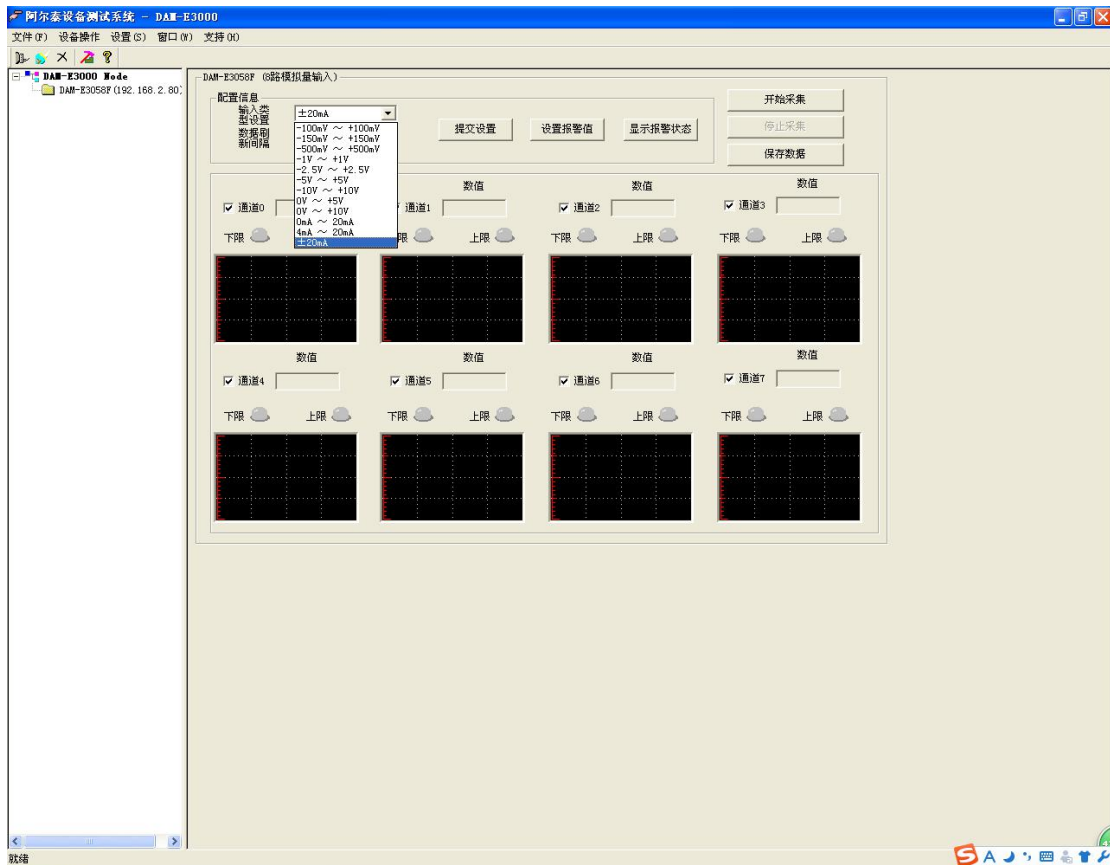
阿尔泰设备测试系统 - DAM-E3000

文件(F) 设备操作 设置(S) 窗口(W) 支持(H)

DAM-E3000 Node
DAM-E3058F(192.168.2.80)

DAM-E3058F (8路模拟量输入)

配置信息
输入类型设置
数据刷新间隔

±20mA
-100mV ~ +100mV
-150mV ~ +150mV
-500mV ~ +500mV
-1V ~ +1V
-2.5V ~ +2.5V
-5V ~ +5V
-10V ~ +10V
0V ~ +5V
0V ~ +10V
0mA ~ 20mA
4mA ~ 20mA
±20mA

提交设置
设置报警值
显示报警状态

开始采集
停止采集
保存数据

数值
数值
数值

☑ 通道0
☑ 通道1
☑ 通道2
☑ 通道3

下限 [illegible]限 上限
下限 上限
下限 上限

数值
数值
数值
数值

☑ 通道4
☑ 通道5
☑ 通道6
☑ 通道7

下限 上限
下限 上限
下限 上限
下限 上限

就绪